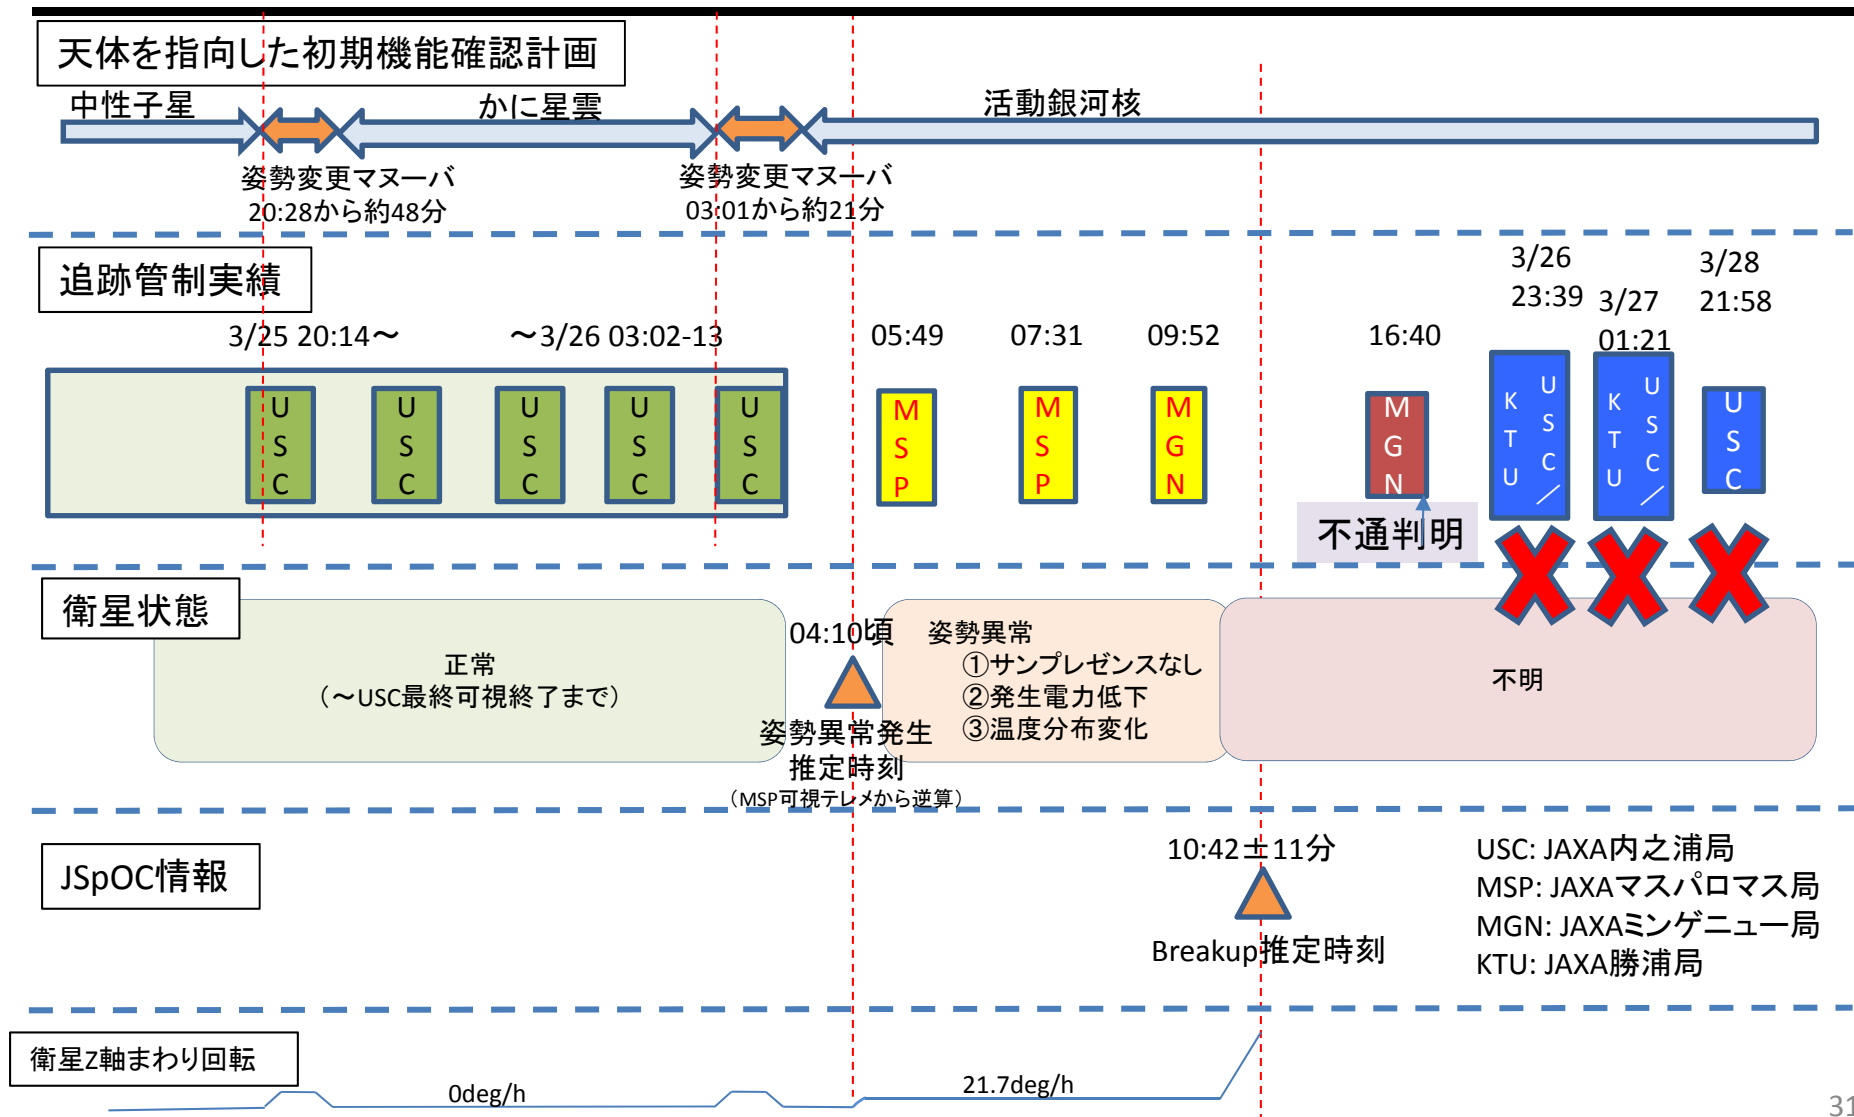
天体を指向した初期機能確認計画

中性子星

かに星雲

活動銀河核

姿勢変更マヌーバ
20:28から約48分

姿勢変更マヌーバ
03:01から約21分

追跡管制実績

3/25 20:14〜

〜3/26 03:02-13

05:49

07:31

09:52

16:40

3/26
23:39

3/27
01:21

3/28
21:58

U S C

U S C

U S C

U S C

U S C

M S P

M S P

M G N

M G N

K T U

U S C ／

K T U

U S C ／

U S C

不通判明

衛星状態

正常
（〜USC最終可視終了まで）

04:10頃

姿勢異常発生
推定時刻
（MSP可視テレメから逆算）

姿勢異常
①サンプレゼンスなし
②発生電力低下
③温度分布変化

不明

JSpOC情報

10:42±11分

Breakup推定時刻

USC: JAXA内之浦局
MSP: JAXAマスパロマス局
MGN: JAXAミンゲニュー局
KTU: JAXA勝浦局

衛星Z軸まわり回転

0deg/h

21.7deg/h

31